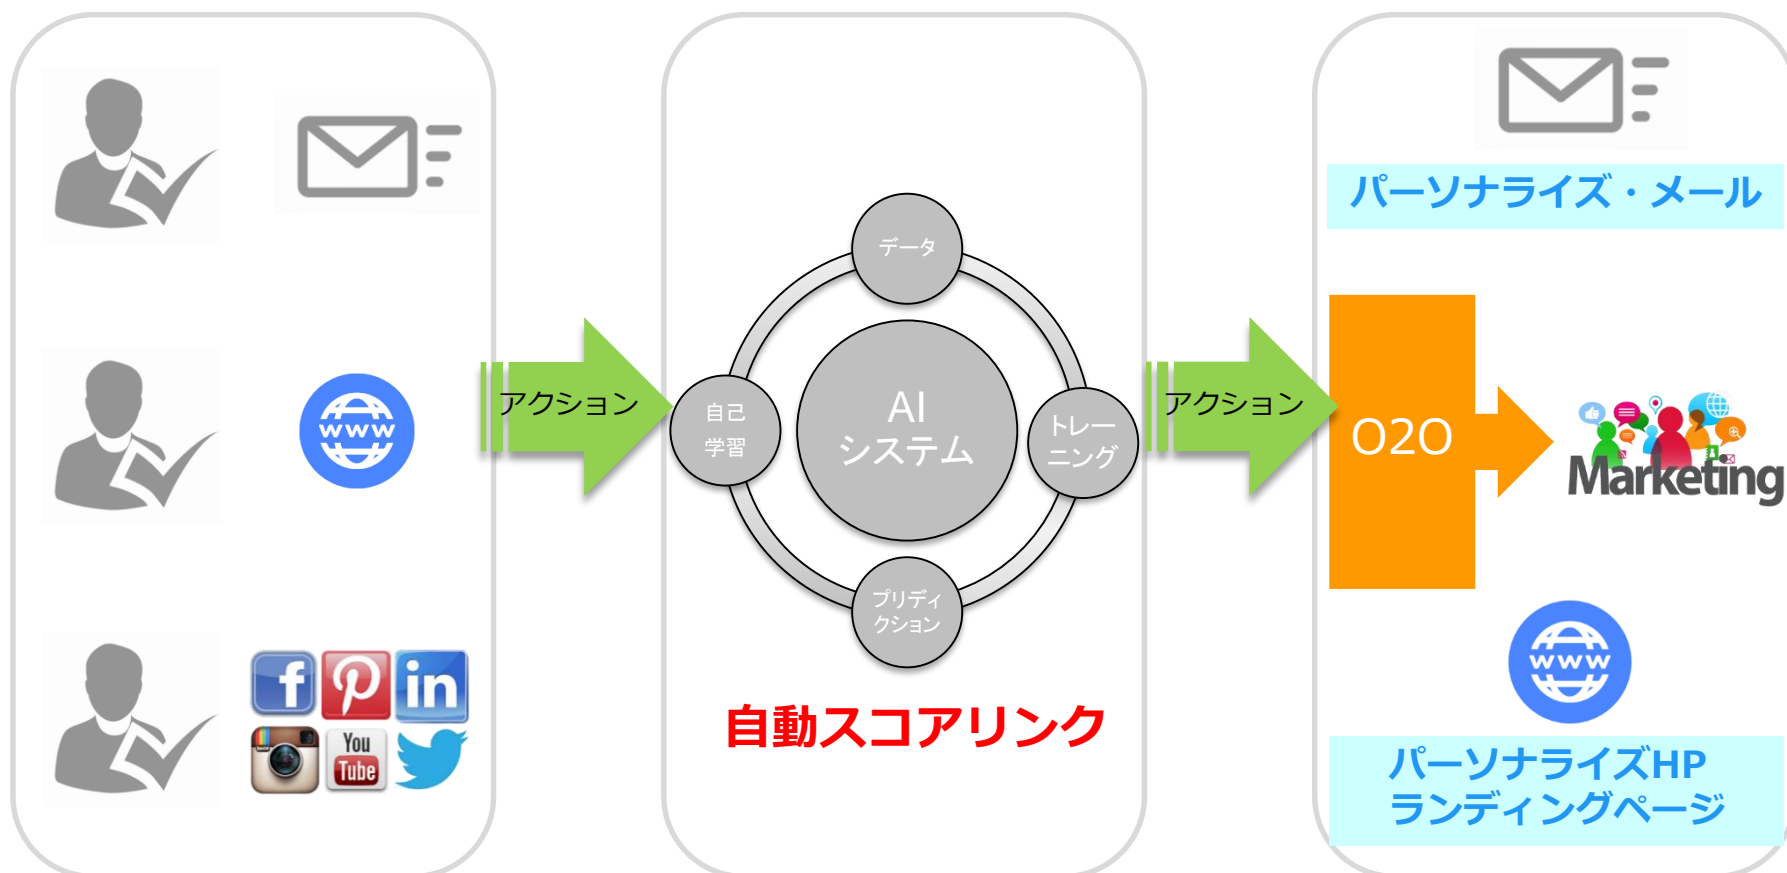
WWW

アクション

データ

自己学習

AI システム

トレーニング

プリディクション

自動スコアリンク

アクション

パーソナライズ・メール

O2O

Marketing

WWW

パーソナライズHP ランディングページ

f in You Tube